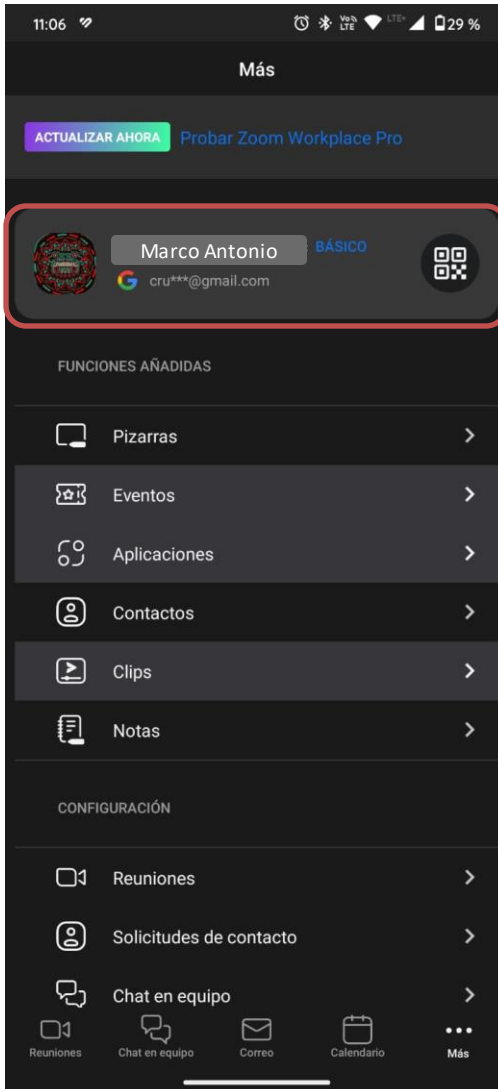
11:06 29 %

Más

ACTUALIZAR AHORA Probar Zoom Workplace Pro

Marco Antonio BÁSICO
cru***@gmail.com

FUNCIONES AÑADIDAS

Pizarras

Eventos

Aplicaciones

Contactos

Clips

Notas

CONFIGURACIÓN

Reuniones

Solicitudes de contacto

Chat en equipo

Reuniones Chat en equipo Correo Calendario Más